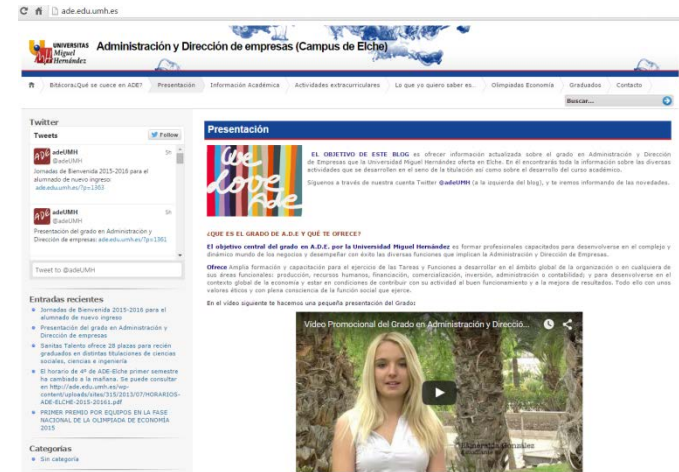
ade.edu.umh.es

UNIVERSITAS Miguel Hernández Administración y Dirección de empresas (Campus de Elche)

Bitácora¿Qué se cuece en ADE? | Presentación | Información Académica | Actividades extracurriculares | Lo que yo quiero saber es... | Olimpiadas Economía | Graduados | Contacto

Buscar...

Twitter

Tweets

Follow

adeUMH @adeUMH 5h
Jornadas de Bienvenida 2015-2016 para el alumnado de nuevo ingreso ade.edu.umh.es/?p=1363

adeUMH @adeUMH 5h
Presentación del grado en Administración y Dirección de empresas: ade.edu.umh.es/?p=1361

Tweet to @adeUMH

Entradas recientes

Jornadas de Bienvenida 2015-2016 para el alumnado de nuevo ingreso

Presentación del grado en Administración y Dirección de empresas

Santas Talento ofrece 28 plazas para recién graduados en distintas titulaciones de ciencias sociales, ciencias e ingeniería

El horario de 4º de ADE-Elche primer semestre ha cambiado a la mañana. Se puede consultar en http://ade.edu.umh.es/wp-content/uploads/sites/315/2015/07/HORARIOS-ADE-ELCHE-2015-20161.pdf

PRIMER PREMIO POR EQUIPOS EN LA FASE NACIONAL DE LA OLIMPIADA DE ECONOMÍA 2015

Categorías

Sin categoría

Presentación

we love ade

EL OBJETIVO DE ESTE BLOG es ofrecer información actualizada sobre el grado en Administración y Dirección de Empresas que la Universidad Miguel Hernández oferta en Elche. En él encontrarás toda la información sobre las diversas actividades que se desarrollen en el seno de la titulación así como sobre el desarrollo del curso académico.

Síguenos a través de nuestra cuenta Twitter @adeUMH (a la izquierda del blog), y te iremos informando de las novedades.

¿QUE ES EL GRADO DE A.D.E Y QUÉ TE OFRECE?

El objetivo central del grado en A.D.E. por la Universidad Miguel Hernández es formar profesionales capacitados para desenvolverse en el complejo y dinámico mundo de los negocios y desempeñar con éxito las diversas funciones que implican la Administración y Dirección de Empresas.

Ofrece Amplia formación y capacitación para el ejercicio de las Tareas y Funciones a desarrollar en el ámbito global de la organización o en cualquiera de sus áreas funcionales: producción, recursos humanos, financiación, comercialización, inversión, administración o contabilidad; y para desenvolverse en el contexto global de la economía y estar en condiciones de contribuir con su actividad al buen funcionamiento y a la mejora de resultados. Todo ello con unos valores éticos y con plena consciencia de la función social que ejerce.

En el vídeo siguiente te hacemos una pequeña presentación del Grado:

Video Promocional del Grado en Administración y Direcció...

Alejandra González